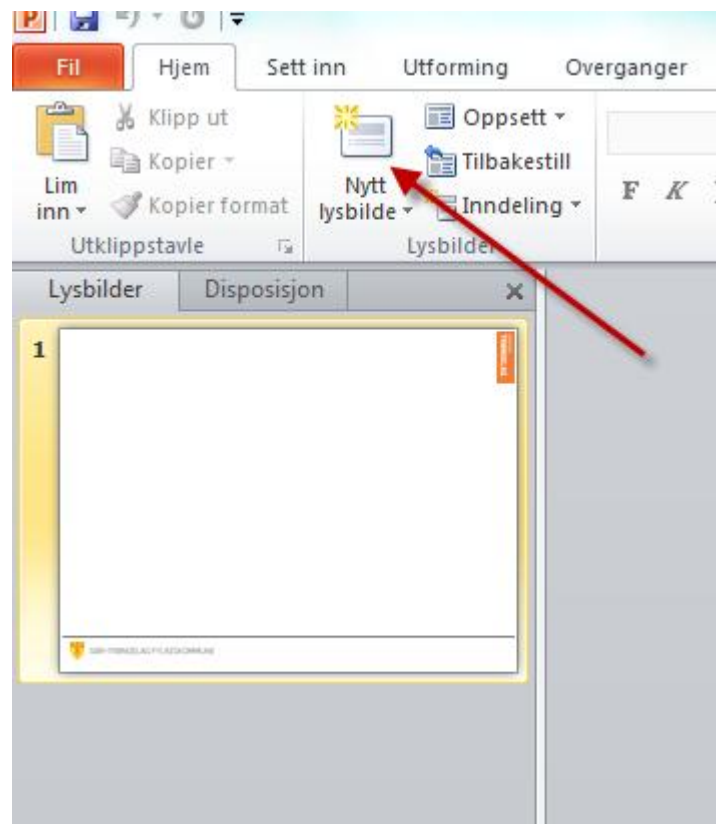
Fil Hjem Sett inn Utforming Overganger

Lim inn

Klipp ut

Kopier

Kopier format

Utklippstavle

Nytt lysbilde

Oppsett

Tilbakestill

Inndeling

Lysbilder

F K

Lysbilder Disposisjon

1

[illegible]

SØR-TRØNDELAG FYLKESKOMMUNE